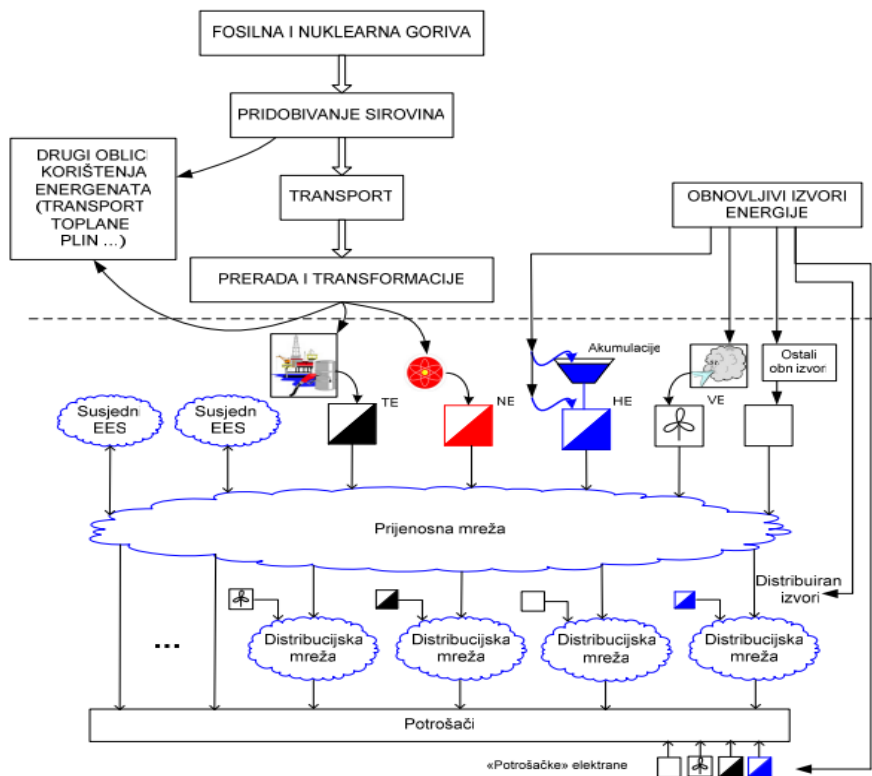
FOSILNA I NUKLEARNA GORIVA

PRIDOBIVANJE SIROVINA

DRUGI OBLICI KORIŠTENJA ENERGENATA (TRANSPORT TOPLANE PLIN ...)

TRANSPORT

OBNOVLJIVI IZVORI ENERGIJE

PRERADA I TRANSFORMACIJE

Akumulacije

Ostali obn izvori

Susjedni EES

Susjedni EES

TE

NE

HE

VE

Prijenosna mreža

Distribuirani izvori

...

Distribucijska mreža

Distribucijska mreža

Distribucijska mreža

Distribucijska mreža

Potrošači

«Potrošačke» elektrane